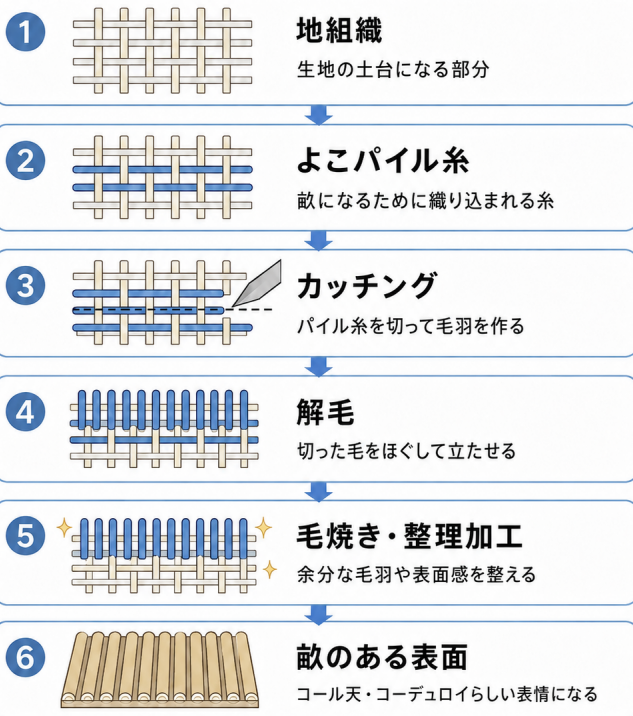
1
地組織
生地の土台になる部分

2
よこパイル糸
畝になるために織り込まれる糸

3
カッチング
パイル糸を切って毛羽を作る

4
解毛
切った毛をほぐして立たせる

5
毛焼き・整理加工
余分な毛羽や表面感を整える

6
畝のある表面
コール天・コーデュロイらしい表情になる